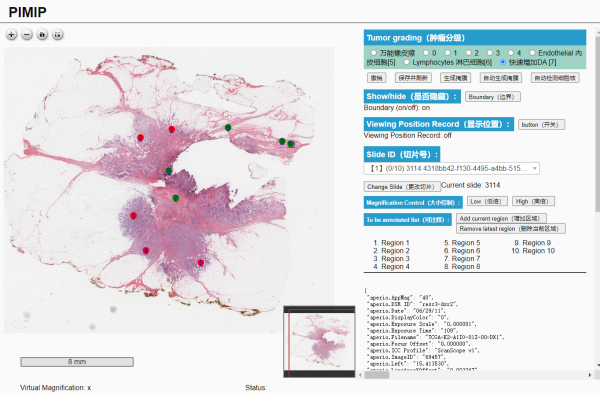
PIMIP

Tumor grading (肿瘤分级)

万能橡皮擦 0 1 2 3 4 Endothelial 内皮细胞[5] Lymphocytes 淋巴细胞[6] 快速增加DA [7]

撤销 保存并刷新 生成掩膜 新选生成掩膜 自动检测细胞核

Show/hide (是否隐藏): Boundary (边界)
Boundary (on/off): on

Viewing Position Record (显示位置): button (开关)
Viewing Position Record: off

Slide ID (切片号):
【1】(0/10) 3114 4318bb42-f130-4495-a4bb-515...

Change Slide (更改切片) Current slide: 3114

Magnification Control (大小控制): Low (低倍) High (高倍)

To be annotated list (标注区): Add current region (增加区域) Remove latest region (删除最新区域)

1. Region 1
2. Region 2
3. Region 3
4. Region 4
5. Region 5
6. Region 6
7. Region 7
8. Region 8
9. Region 9
10. Region 10

{
"aperio.AppMag": "40",
"aperio.DSR ID": "aperio-dsr2",
"aperio.Date": "06/29/11",
"aperio.DisplayColor": "0",
"aperio.Exposure Scale": "0.000001",
"aperio.Exposure Time": "109",
"aperio.Filename": "TCGA-E2-A1I0-01Z-00-DX1",
"aperio.Focus Offset": "0.000000",
"aperio.ICC Profile": "ScanScope v1",
"aperio.ImageID": "69457",
"aperio.Left": "15.413530",
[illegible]

8 mm

Virtual Magnification: x

Status: